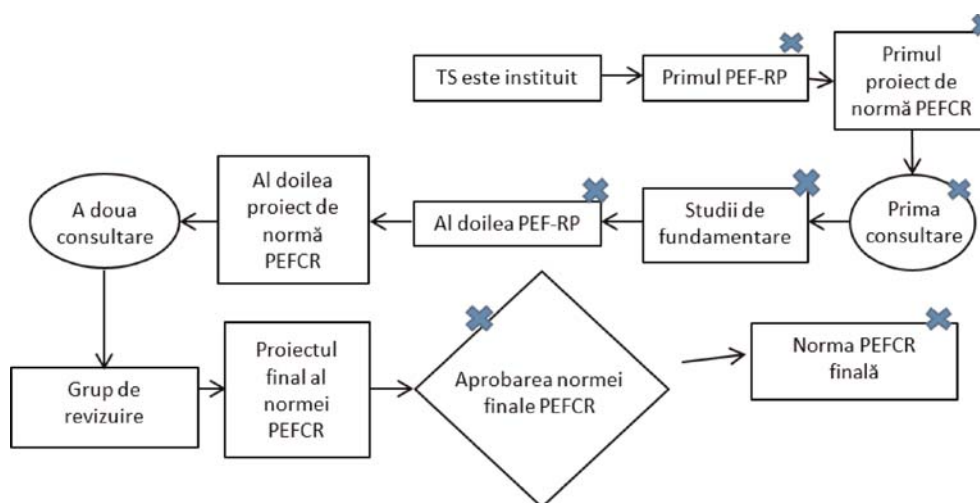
TS este instituit

Primul PEF-RP

Primul proiect de normă PEFCR

Prima consultare

Studii de fundamentare

Al doilea PEF-RP

Al doilea proiect de normă PEFCR

A doua consultare

Grup de revizuire

Proiectul final al normei PEFCR

Aprobarea normei finale PEFCR

Norma PEFCR finală